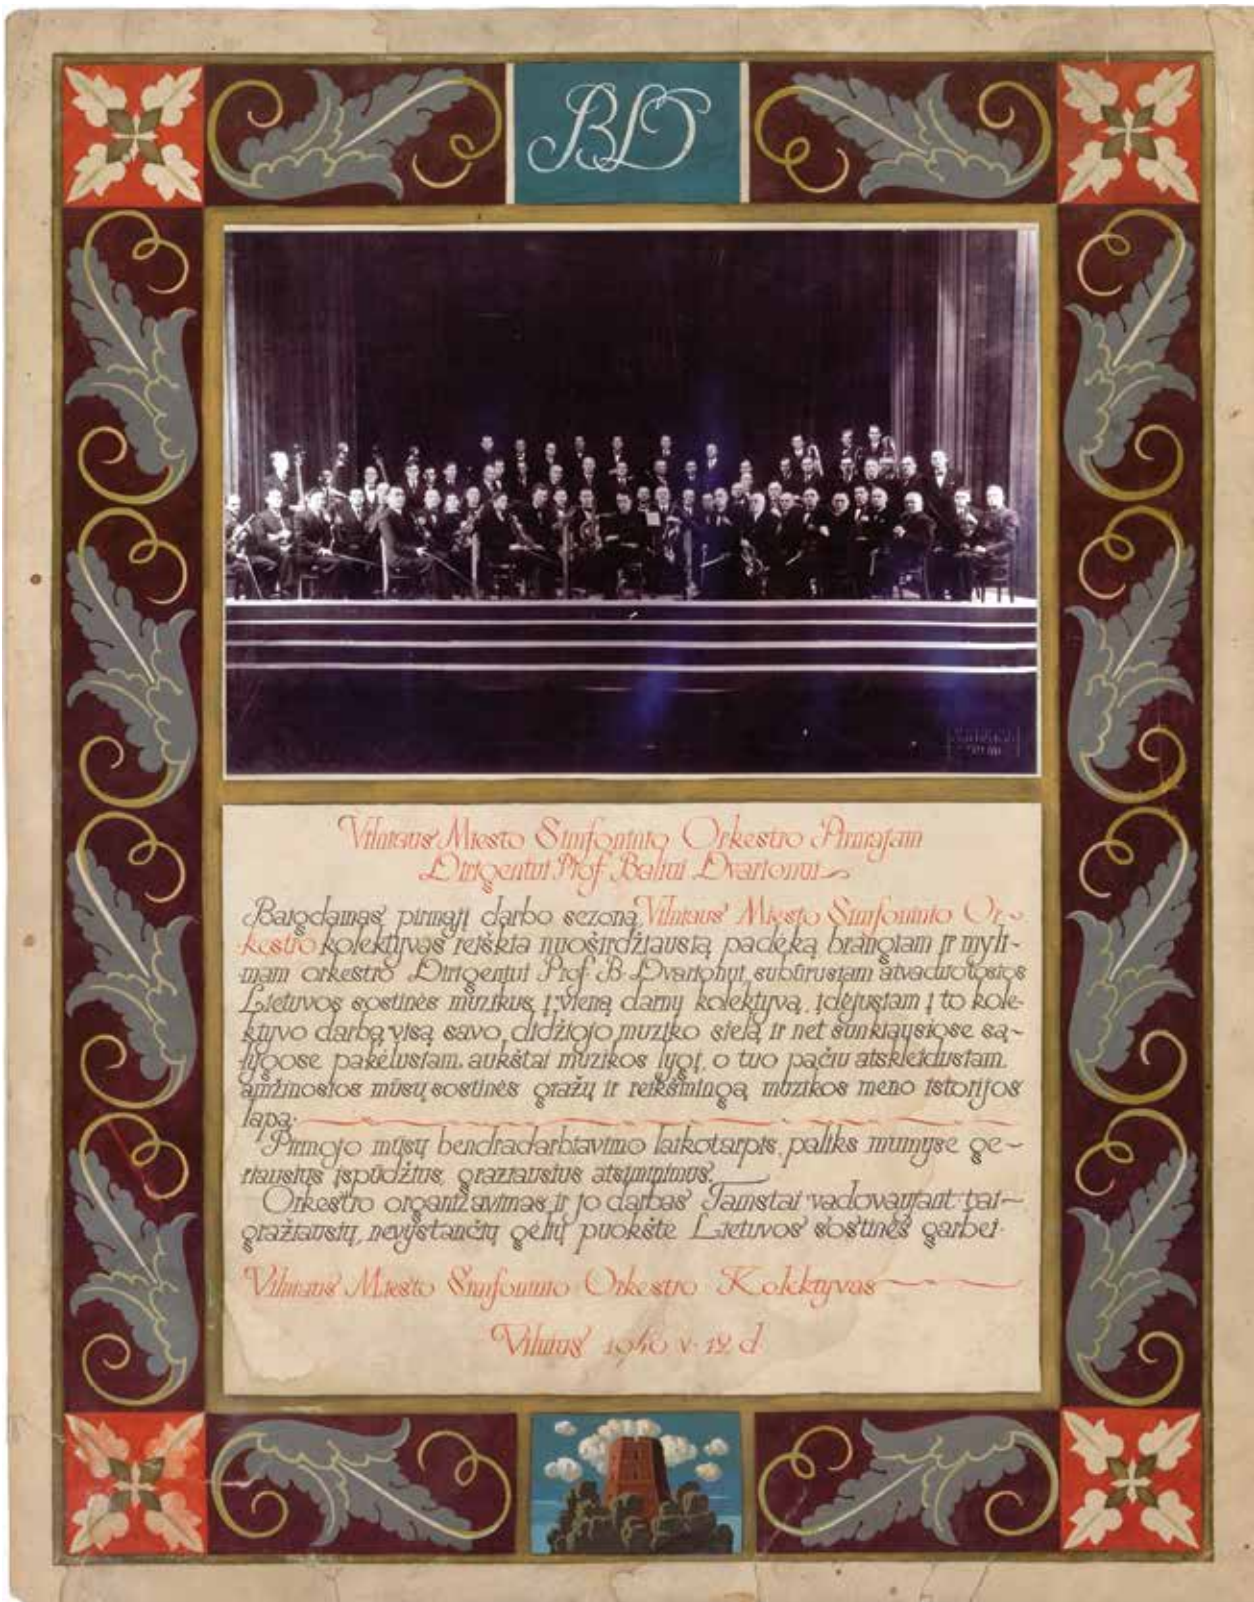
BD

Vilniaus Miesto Simfoninio Orkestro Pirmajam Dirigentui Prof. Baliui Dvarionui

Baigdamas pirmąjį darbo sezoną Vilniaus Miesto Simfoninio Orkestro kolektyvas reiškia nuoširdžiausią padėką brangiam ir mylimam orkestro Dirigentui Prof. B. Dvarionui, subūrusiam atvadavotosios Lietuvos sostinės muzikus į vieną darnų kolektyvą, įdėjusiam į to kolektyvo darbą visą savo didžiojo muziko sielą ir net sunkiausiose sąlygose pakėlusiam aukštai muzikos lygį, o tuo pačiu atskleidusiam amžinosios mūsų sostinės gražų ir reikšmingą muzikos meno istorijos lapą.

Pirmojo mūsų bendradarbiavimo laikotarpis paliks mumyse geriausius įspūdžius, gražiausius atsiminimus.

Orkestro organizavimas ir jo darbas Tamstai vadovaujant tai gražiausių nevystančių gėlių puokštė Lietuvos sostinės garbei.

Vilniaus Miesto Simfoninio Orkestro Kolektyvas

Vilnius 1940 v. 12 d.